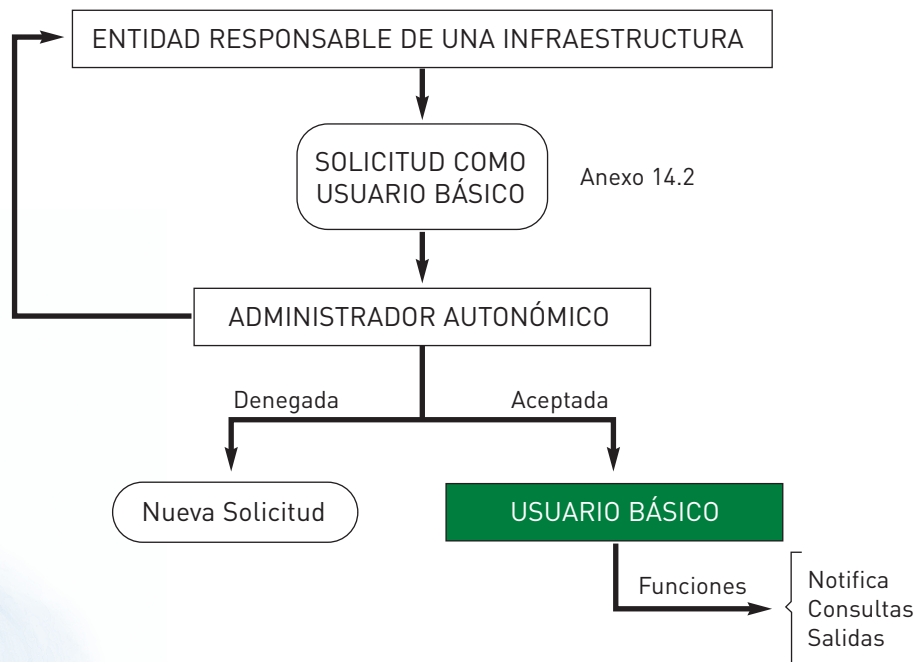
ENTIDAD RESPONSABLE DE UNA INFRAESTRUCTURA

SOLICITUD COMO USUARIO BÁSICO

Anexo 14.2

ADMINISTRADOR AUTONÓMICO

Denegada

Aceptada

Nueva Solicitud

USUARIO BÁSICO

Funciones

Notifica
Consultas
Salidas